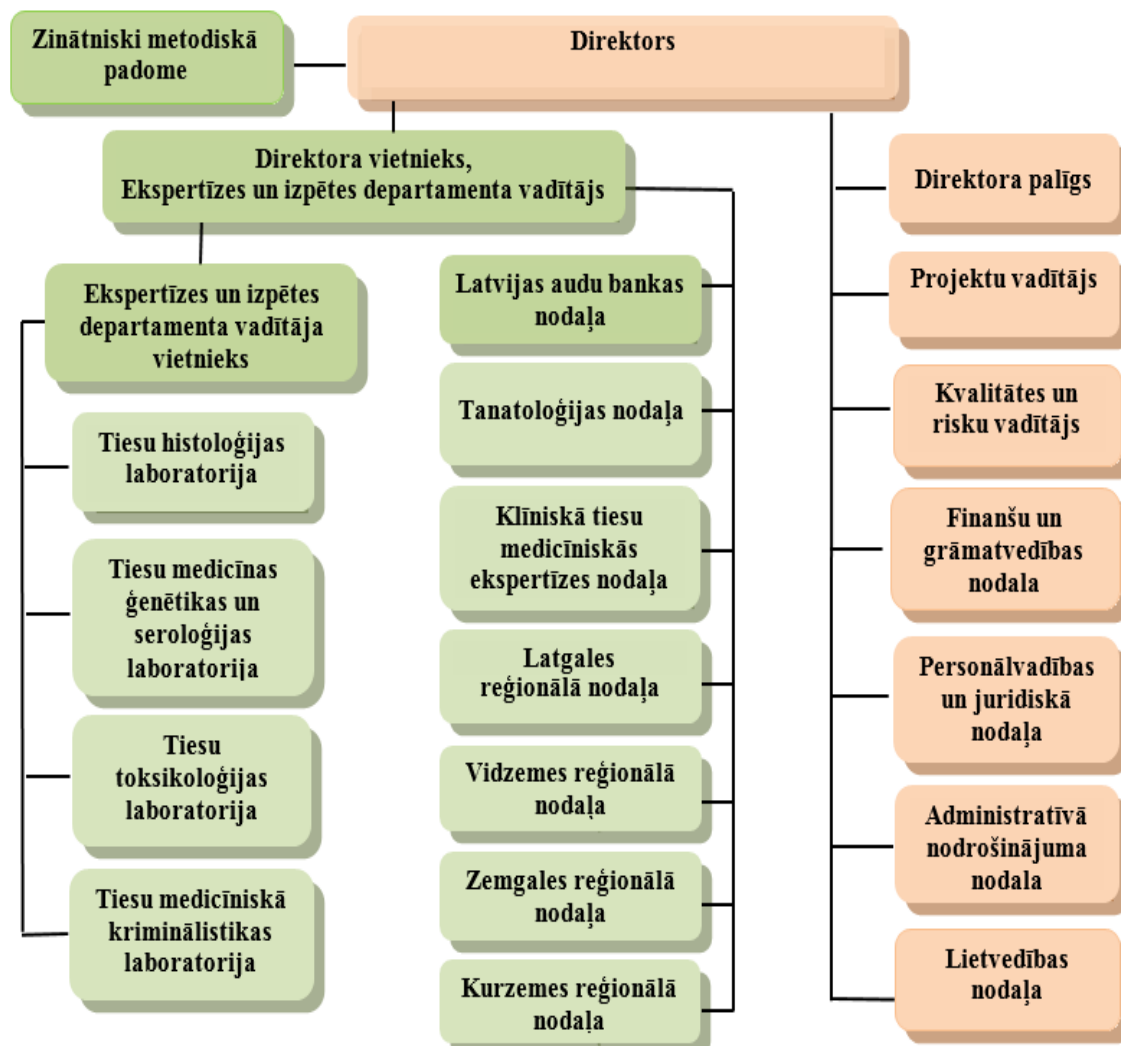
Zinātniski metodiskā padome

Directors

Direktora vietnieks, Ekspertīzes un izpētes departamenta vadītājs

Ekspertīzes un izpētes departamenta vadītāja vietnieks

Tiesu histoloģijas laboratorija

Tiesu medicīnas ģenētikas un seroloģijas laboratorija

Tiesu toksikoloģijas laboratorija

Tiesu medicīniskā kriminālistikas laboratorija

Latvijas audu bankas nodaļa

Tanatoloģijas nodaļa

Klīniskā tiesu medicīniskās ekspertīzes nodaļa

Latgales reģionālā nodaļa

Vidzemes reģionālā nodaļa

Zemgales reģionālā nodaļa

Kurzemes reģionālā nodaļa

Direktora palīgs

Projektu vadītājs

Kvalitātes un risku vadītājs

Finanšu un grāmatvedības nodala

Personālvadības un juridiskā nodaļa

Administratīvā nodrošinājuma nodala

Lietvedības nodaļa